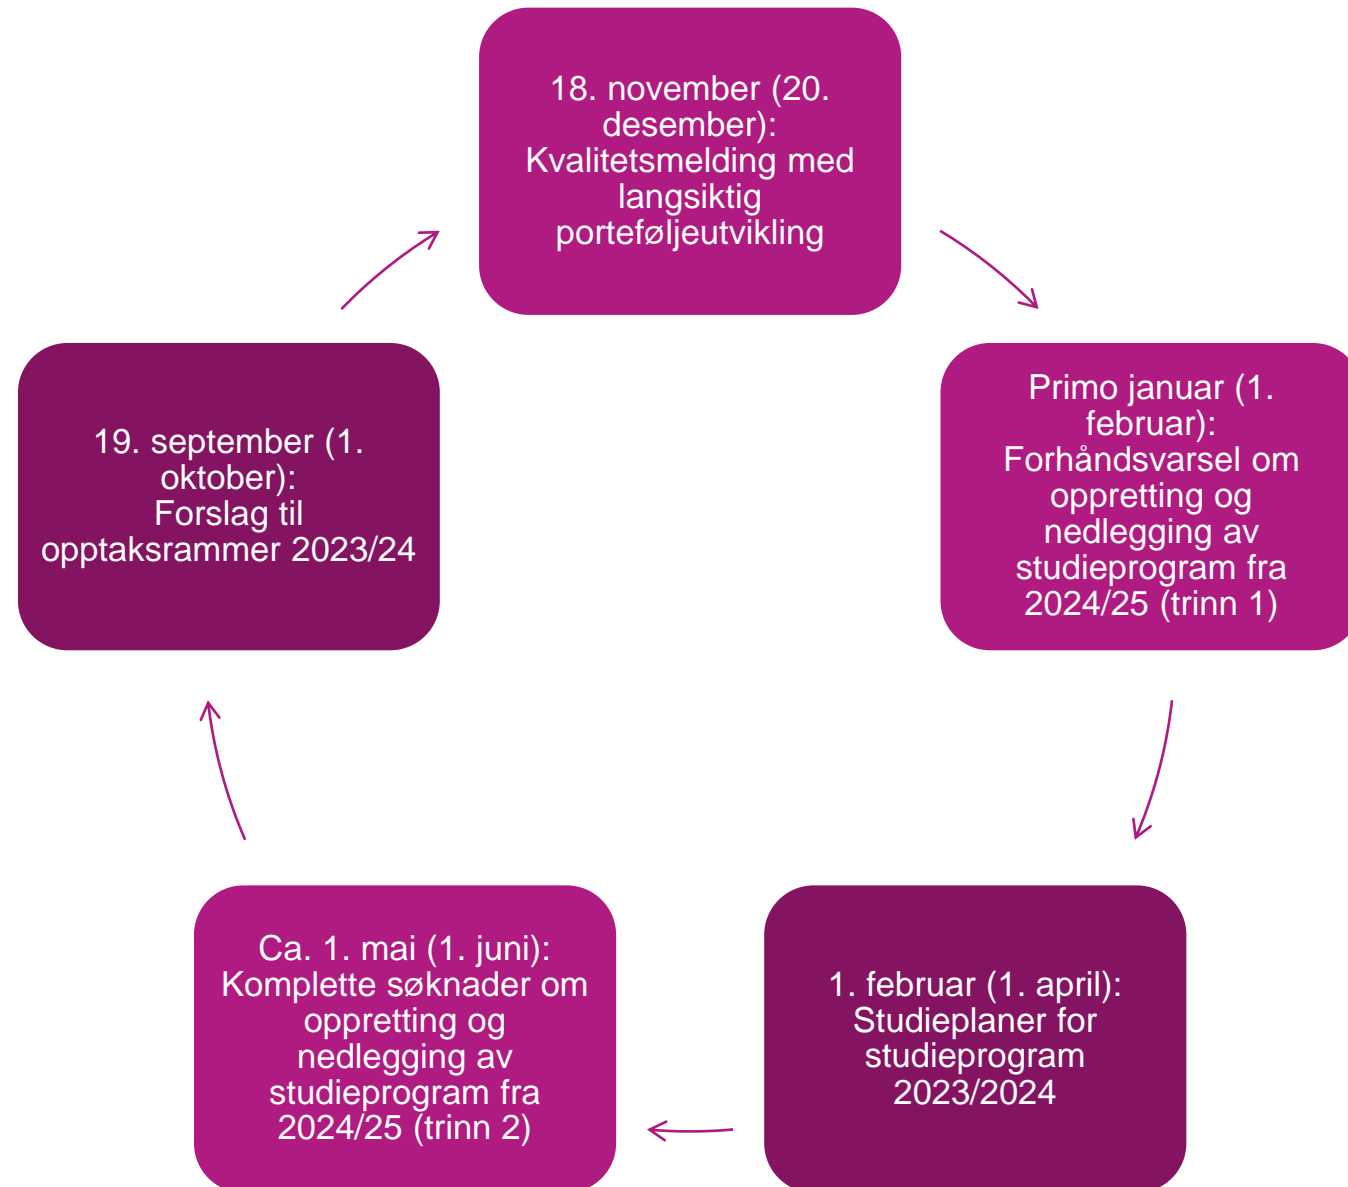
18. november (20. desember): Kvalitetsmelding med langsiktig porteføljeutvikling

Primo januar (1. februar): Forhåndsvarsel om oppretting og nedlegging av studieprogram fra 2024/25 (trinn 1)

1. februar (1. april): Studieplaner for studieprogram 2023/2024

Ca. 1. mai (1. juni): Komplette søknader om oppretting og nedlegging av studieprogram fra 2024/25 (trinn 2)

19. september (1. oktober): Forslag til opptaksrammer 2023/24